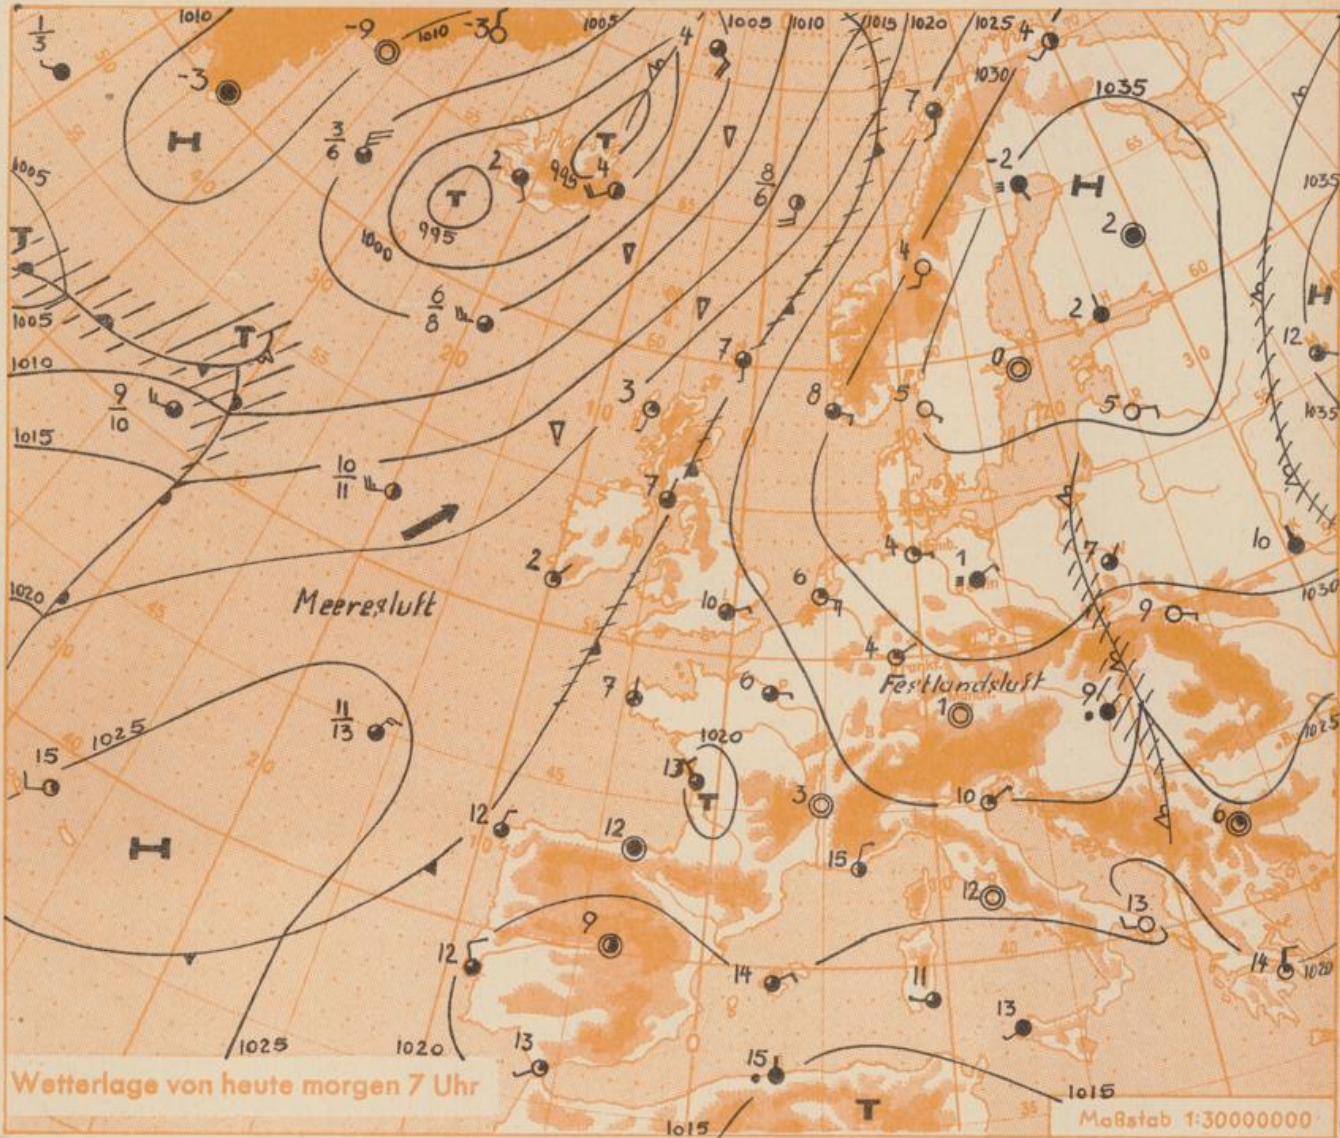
1010
1005
1010
1015
1020
1025
1030
1035
$\frac{1}{3}$
-9
-3
-3
H
T
995
1000
$\frac{3}{6}$
2
4
995
4
T
7
-2
H
2
1035
1005
T
$\frac{8}{6}$
4
2
H
12
1035
1005
T
$\frac{6}{8}$
7
0
1010
$\frac{9}{10}$
3
8
5
5
1015
$\frac{10}{11}$
7
10
4
1
7
1030
2
6
9
1020
Meeresluft
10
4
Festlandsluft
9
1
$\frac{11}{13}$
7
6
1025
15
1025
1020
13
T
3
10
6
12
12
15
H
12
13
9
12
14
11
14
1020
1025
1020
13
13
15
T
1015
1015
Wetterlage von heute morgen 7 Uhr
Maßstab 1:30000000